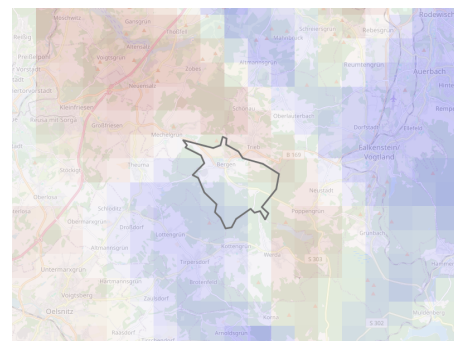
Mechelgrün
Reuth
Treuen
Rodewisch
Auerbach
Falkenstein/Vogtland
Oberlauterbach
Bergen
Theuma
Neuensalz
Schöneck
Tirpersdorf
Werda
Bösenbrunn
Oelsnitz
Eichigt
Ebersbach
Neustadt
Grünbach
Rempesgrün
Siebenhitz
Dorfstadt
Trieb
Pöhl
Zobes
Irfersgrün
Plohn
Hammerbrücke
Oberlauterbach
Neuensalz
Rempesgrün
Bad Elster
Burgstein
Schönbrunn
Taltitz
Unterlosa
Pfaffengrün
B 169
Kottengrün
Schneidenbach
Altmannsgrün
Mühlgrün
Untermarxgrün
Dröda
Arnoldsgrün
Ellefeld
Hauptmannsgrün
Werda
Ellefeld
B 169
B 283